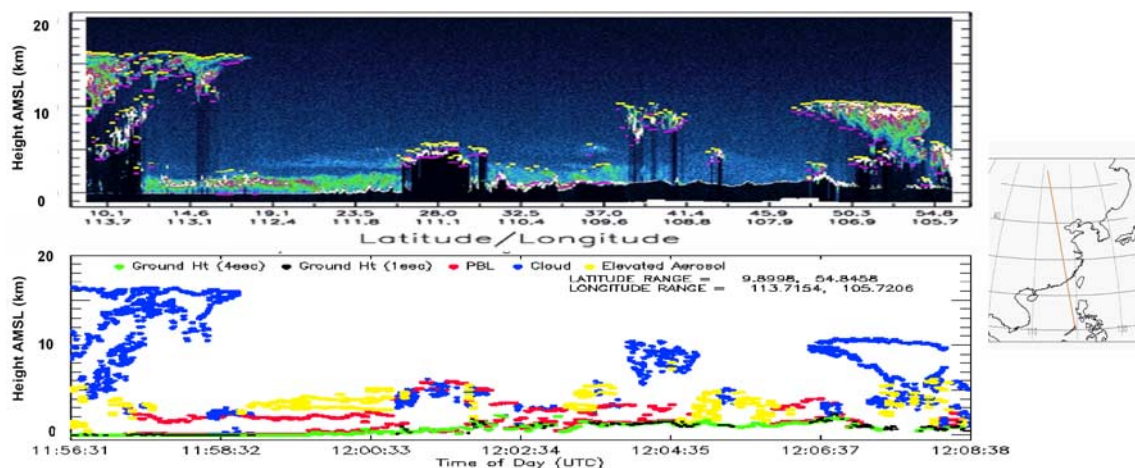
20
10
0
Height AMSL (km)

| 10.1 | 14.6 | 19.1 | 23.5 | 28.0 | 32.5 | 37.0 | 41.4 | 45.9 | 50.3 | 54.8 |
|---|---|---|---|---|---|---|---|---|---|---|
| 113.7 | 113.1 | 112.4 | 111.8 | 111.1 | 110.4 | 109.6 | 108.8 | 107.9 | 106.9 | 105.7 |

Latitude/Longitude

Ground Ht (4sec) Ground Ht (1sec) PBL Cloud Elevated Aerosol

LATITUDE RANGE = 9.8998, 54.8458
LONGITUDE RANGE = 113.7154, 105.7206

20
10
0
Height AMSL (km)

11:56:31 11:58:32 12:00:33 12:02:34 12:04:35 12:06:37 12:08:38
Time of Day (UTC)